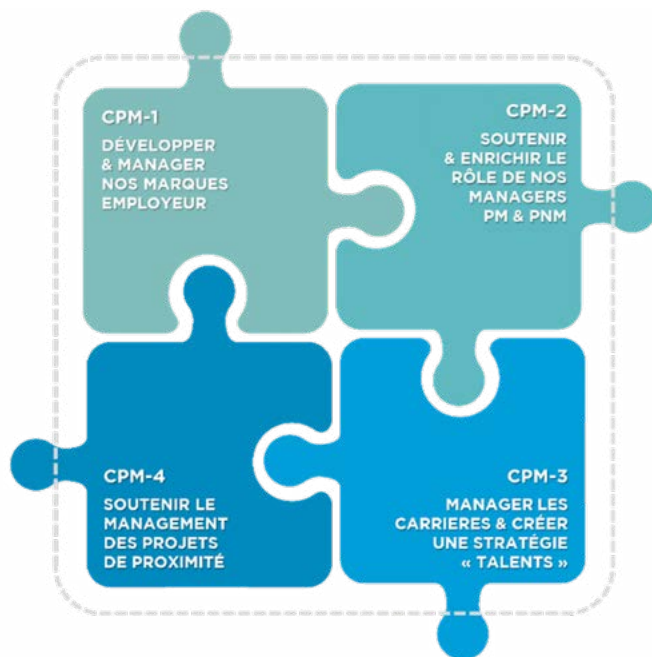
CPM-1

DÉVELOPPER & MANAGER NOS MARQUES EMPLOYEUR

CPM-2

SOUTENIR & ENRICHIR LE RÔLE DE NOS MANAGERS PM & PNM

CPM-4

SOUTENIR LE MANAGEMENT DES PROJETS DE PROXIMITÉ

CPM-3

MANAGER LES CARRIERES & CRÉER UNE STRATÉGIE « TALENTS »